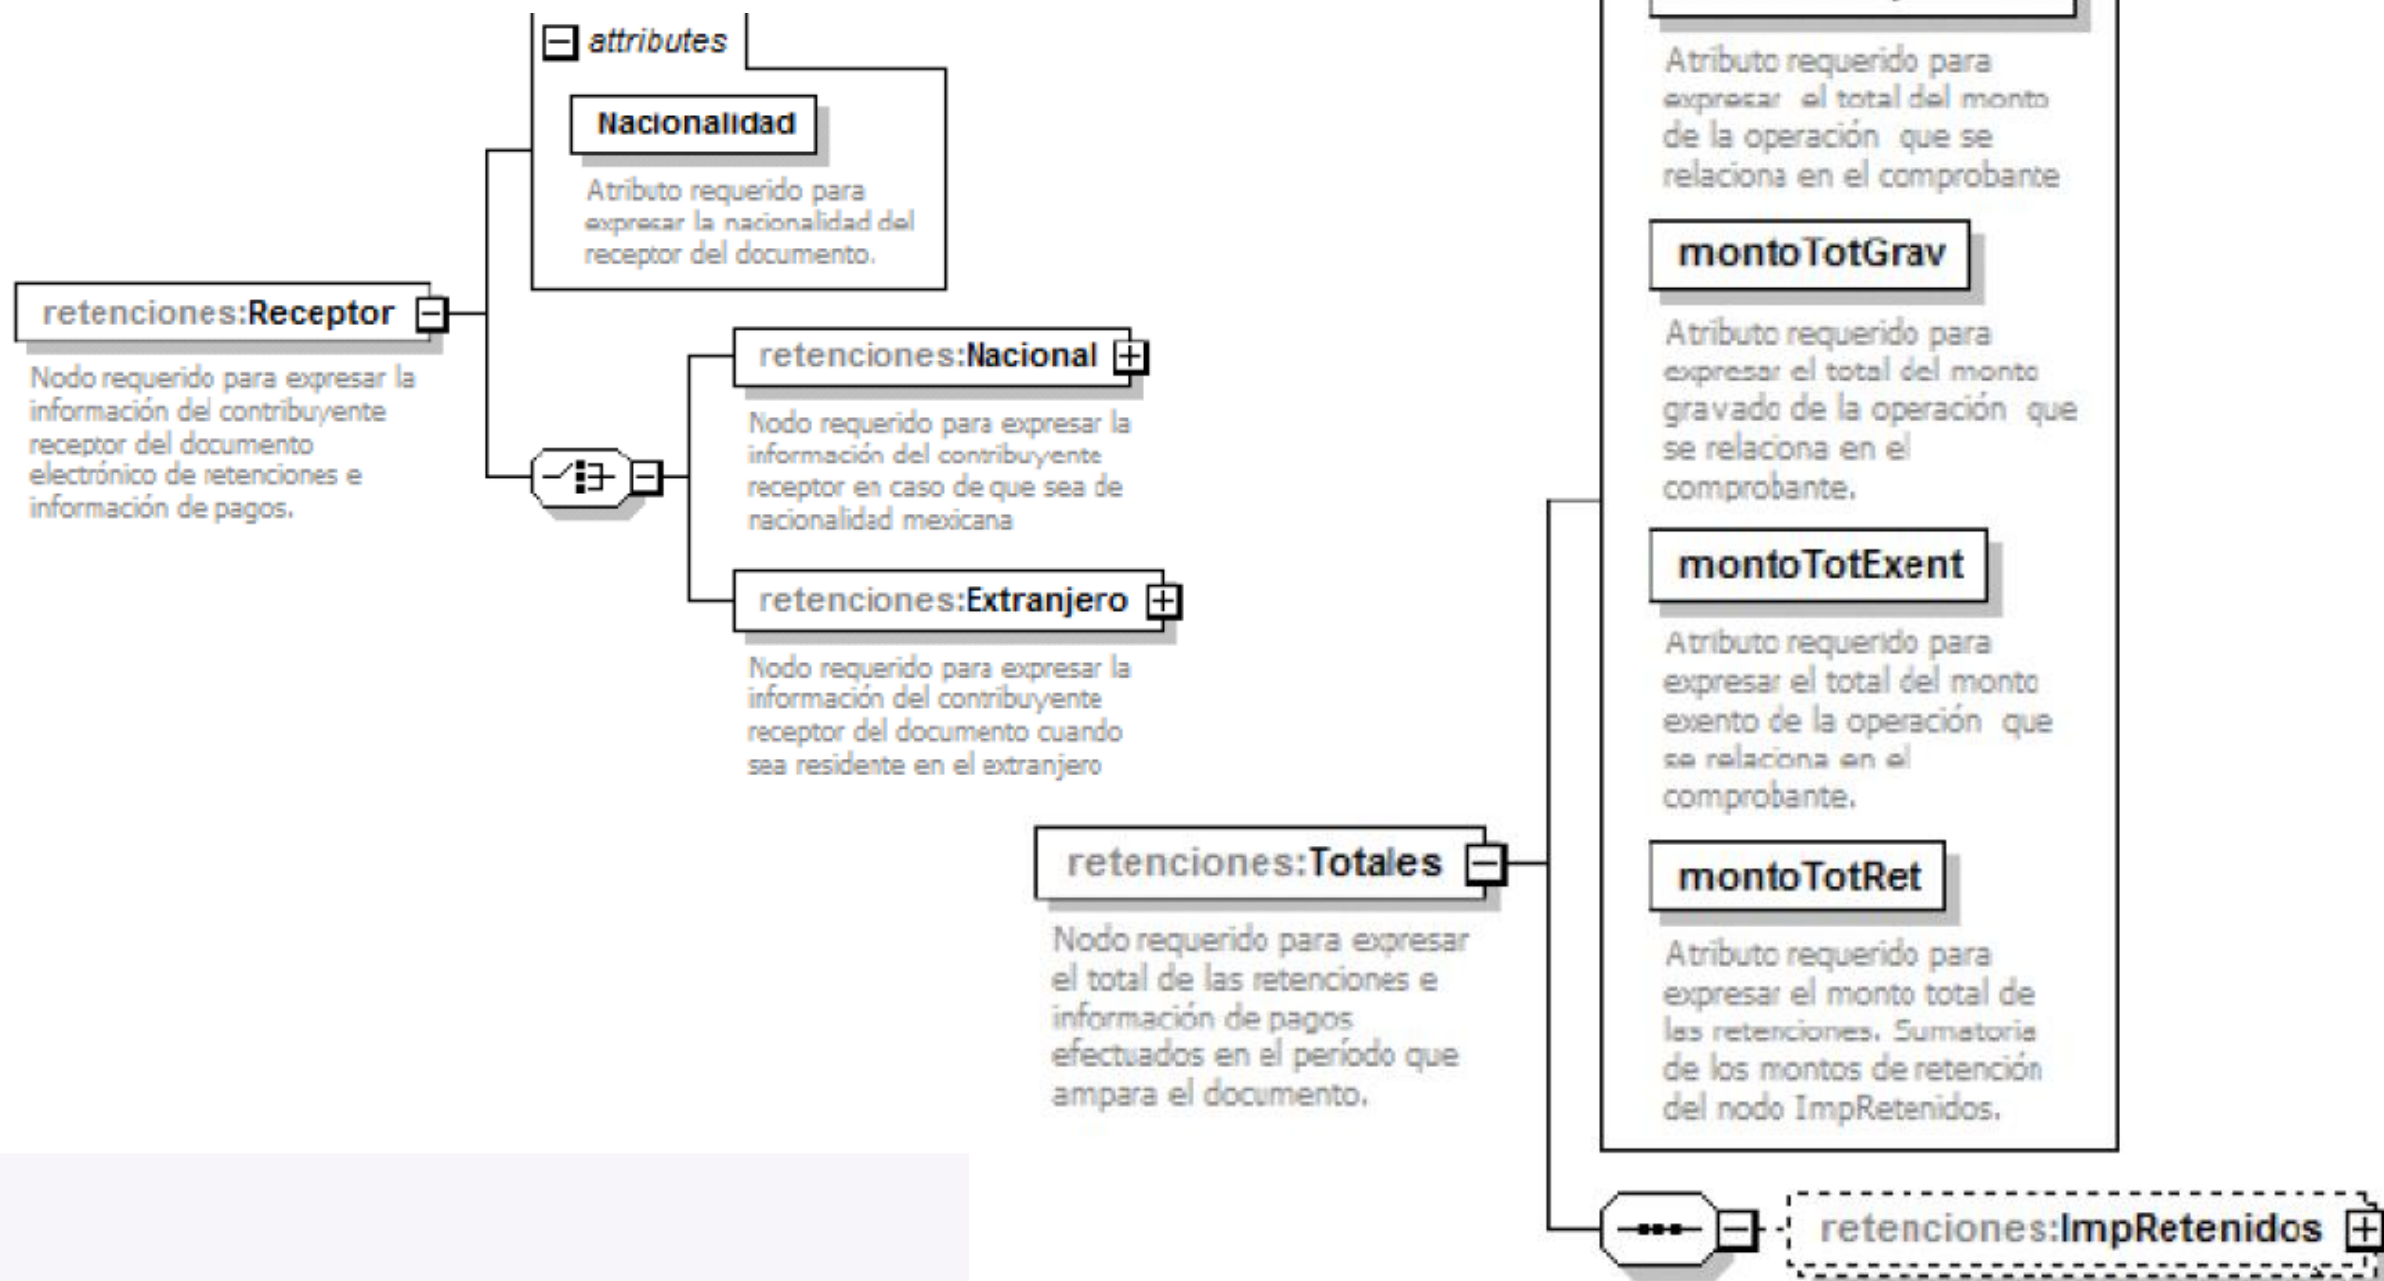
attributes

Nacionalidad

Atributo requerido para expresar la nacionalidad del receptor del documento.

retenciones:Receptor

Nodo requerido para expresar la información del contribuyente receptor del documento electrónico de retenciones e información de pagos.

retenciones:Nacional

Nodo requerido para expresar la información del contribuyente receptor en caso de que sea de nacionalidad mexicana

retenciones:Extranjero

Nodo requerido para expresar la información del contribuyente receptor del documento cuando sea residente en el extranjero

Atributo requerido para expresar el total del monto de la operación que se relaciona en el comprobante

montoTotGrav

Atributo requerido para expresar el total del monto gravado de la operación que se relacona en el comprobante.

montoTotExent

Atributo requerido para expresar el total del monto exento de la operación que se relacona en el comprobante.

retenciones:Totales

Nodo requerido para expresar el total de las retenciones e información de pagos efectuados en el período que ampara el documento.

montoTotRet

Atributo requerido para expresar el monto total de las retenciones. Sumatoria de los montos de retención del nodo ImpRetenidos.

retenciones:ImpRetenidos